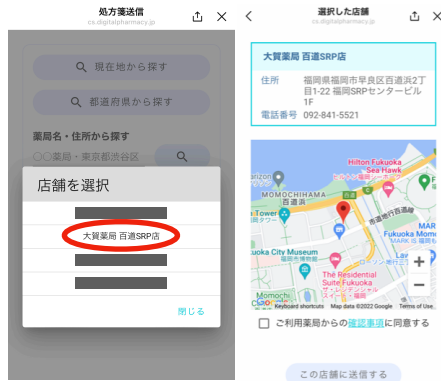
処方箋送信
cs.digitalpharmacy.jp

現在地から探す

都道府県から探す

薬局名・住所から探す

〇〇薬局・東京都渋谷区

店舗を選択

大賀薬局 百道SRP店

閉じる

選択した店舗
cs.digitalpharmacy.jp

大賀薬局 百道SRP店

住所 福岡県福岡市早良区百道浜2丁目1-22 福岡SRPセンタービル1F

電話番号 092-841-5521

Hilton Fukuoka Sea Hawk

MOMOCHIHAMA 百道浜

Tower

Fukuoka City Museum 福岡市博物館

The Residential Suite Fukuoka

MARK IS 福岡ももち

Momochi

Keyboard shortcuts Map data ©2022 Google Terms of Use

ご利用薬局からの確認事項に同意する

この店舗に送信する